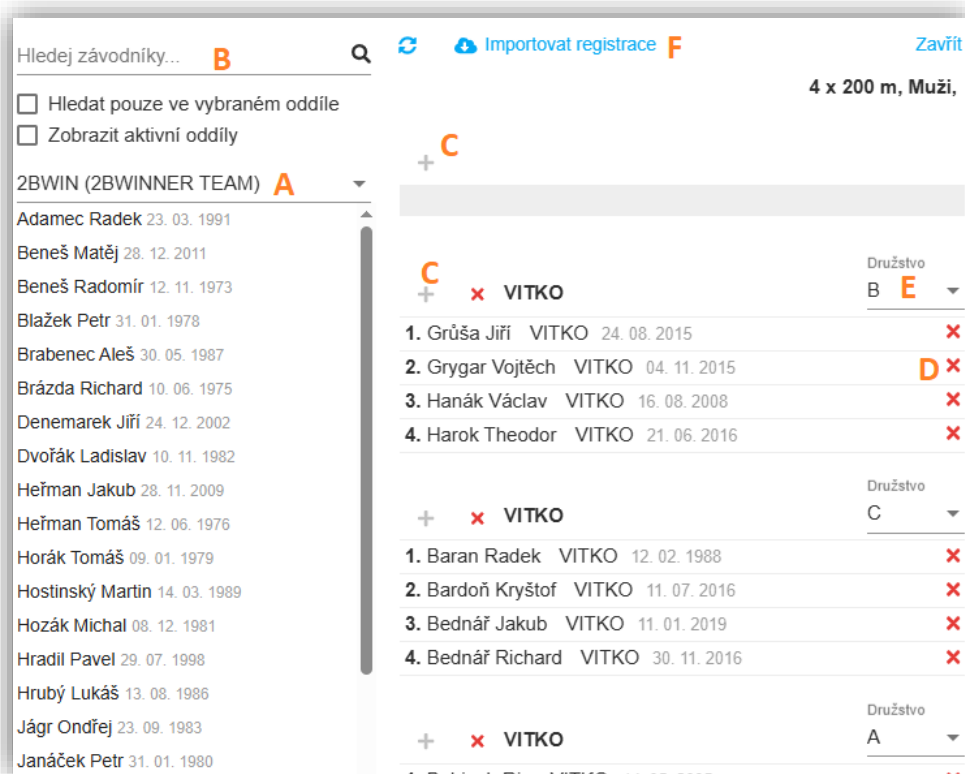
Hledej závodníky... B

Hledat pouze ve vybraném oddíle

Zobrazit aktivní oddíly

2BWIN (2BWINNER TEAM) A

Adamec Radek 23. 03. 1991
Beneš Matěj 28. 12. 2011
Beneš Radomír 12. 11. 1973
Blažek Petr 31. 01. 1978
Brabenec Aleš 30. 05. 1987
Brázda Richard 10. 06. 1975
Denemarek Jiří 24. 12. 2002
Dvořák Ladislav 10. 11. 1982
Heřman Jakub 28. 11. 2009
Heřman Tomáš 12. 06. 1976
Horák Tomáš 09. 01. 1979
Hostinský Martin 14. 03. 1989
Hozák Michal 08. 12. 1981
Hradil Pavel 29. 07. 1998
Hrubý Lukáš 13. 08. 1986
Jágr Ondřej 23. 09. 1983
Janáček Petr 31. 01. 1980

Importovat registrace F

Zavřít

4 x 200 m, Muži,

C

C

VITKO

Družstvo
B E

1. Grůša Jiří VITKO 24. 08. 2015
2. Grygar Vojtěch VITKO 04. 11. 2015 D
3. Hanák Václav VITKO 16. 08. 2008
4. Harok Theodor VITKO 21. 06. 2016

VITKO

Družstvo
C

1. Baran Radek VITKO 12. 02. 1988
2. Bardoň Kryštof VITKO 11. 07. 2016
3. Bednář Jakub VITKO 11. 01. 2019
4. Bednář Richard VITKO 30. 11. 2016

VITKO

Družstvo
A

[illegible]